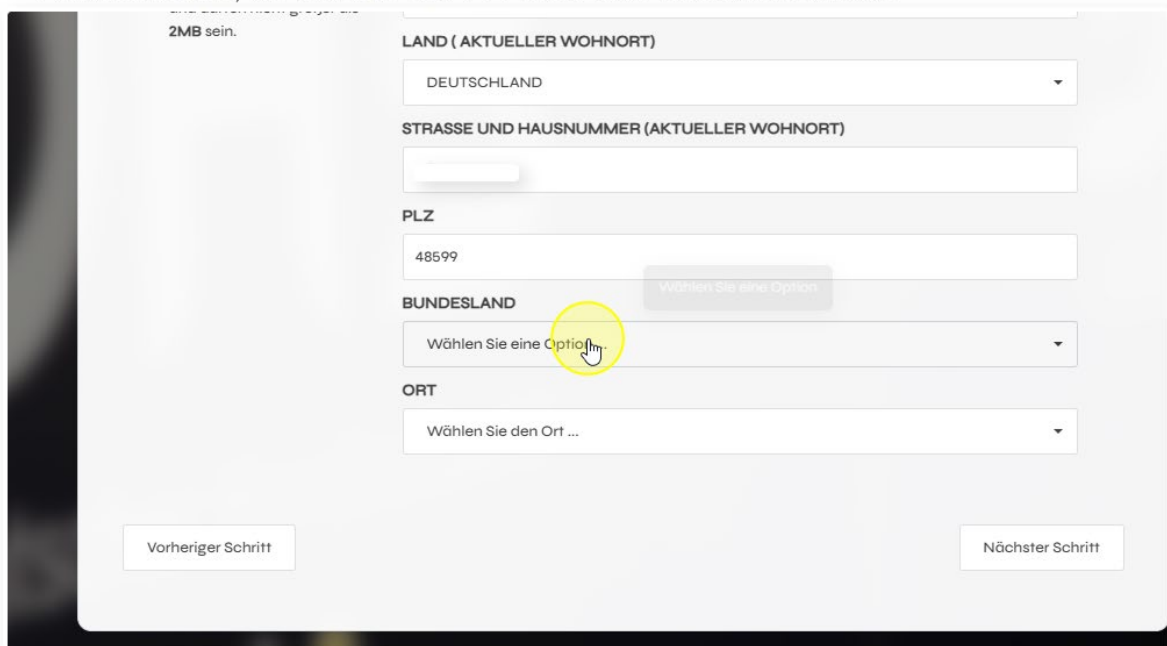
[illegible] 2MB sein.

LAND ( AKTUELLER WOHNORT)

DEUTSCHLAND

STRASSE UND HAUSNUMMER (AKTUELLER WOHNORT)

PLZ

48599

Wählen Sie eine Option

BUNDESLAND

Wählen Sie eine Option...

ORT

Wählen Sie den Ort ...

Vorheriger Schritt

Nächster Schritt